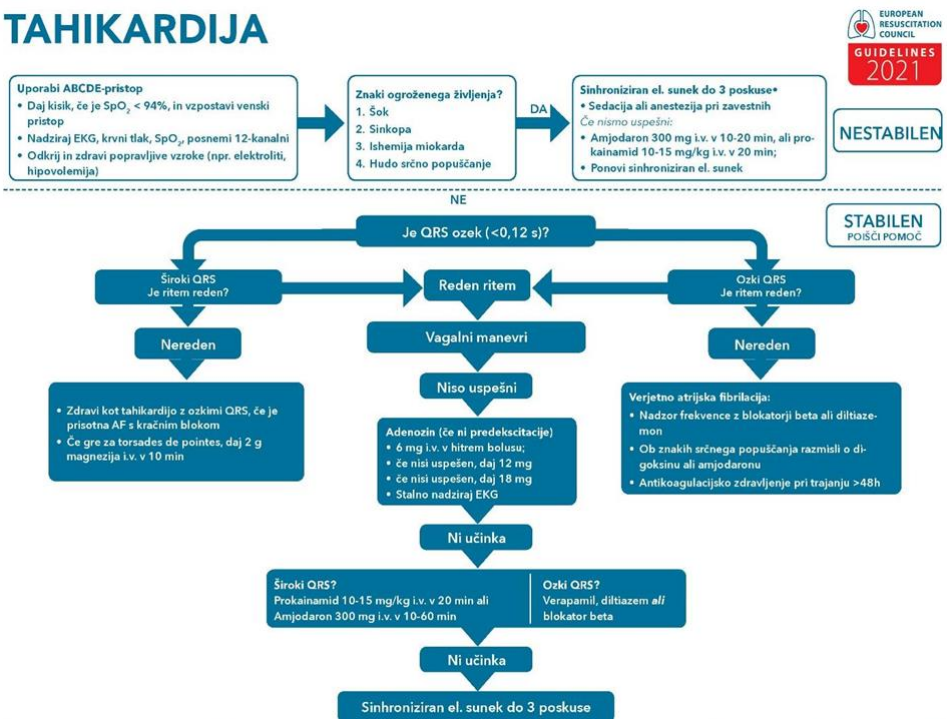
TAHIKARDIJA

EUROPEAN RESUSCITATION COUNCIL
GUIDELINES 2021

Uporabi ABCDE-pristop
• Daj kisik, če je $SpO_2$ < 94%, in vzpostavi venski pristop
• Nadziraj EKG, krvni tlak, $SpO_2$, posnemi 12-kanalni
• Odkrij in zdravi popravljive vzroke (npr. elektroliti, hipovolemija)

Znaki ogroženega življenja?
1. Šok
2. Sinkopa
3. Ishemija miokarda
4. Hudo srčno popuščanje

DA

Sinhroniziran el. sunek do 3 poskuse*
• Sedacija ali anestezija pri zavestnih
Če nismo uspešni:
• Amjodaron 300 mg i.v. v 10-20 min, ali prokainamid 10-15 mg/kg i.v. v 20 min;
• Ponovi sinhroniziran el. sunek

NESTABILEN

NE

STABILEN
POIŠČI POMOČ

Je QRS ozek (<0,12 s)?

Široki QRS
Je ritem reden?

Reden ritem

Ozki QRS
Je ritem reden?

Nereden

Vagalni manevri

Nereden

• Zdravi kot tahikardijo z ozkimi QRS, če je prisotna AF s kračnim blokom
• Če gre za torsades de pointes, daj 2 g magnezija i.v. v 10 min

Niso uspešni

Verjetno atrijska fibrilacija:
• Nadzor frekvence z blokatorji beta ali diltiazemom
• Ob znakih srčnega popuščanja razmisli o digoksinu ali amjodaronu
• Antikoagulacijsko zdravljenje pri trajanju >48h

Adenozin (če ni predekscitacije)
• 6 mg i.v. v hitrem bolusu;
• če nisi uspešen, daj 12 mg
• če nisi uspešen, daj 18 mg
• Stalno nadziraj EKG

Ni učinka

Široki QRS?
Prokainamid 10-15 mg/kg i.v. v 20 min ali Amjodaron 300 mg i.v. v 10-60 min

Ozki QRS?
Verapamil, diltiazem ali blokator beta

Ni učinka

Sinhroniziran el. sunek do 3 poskuse